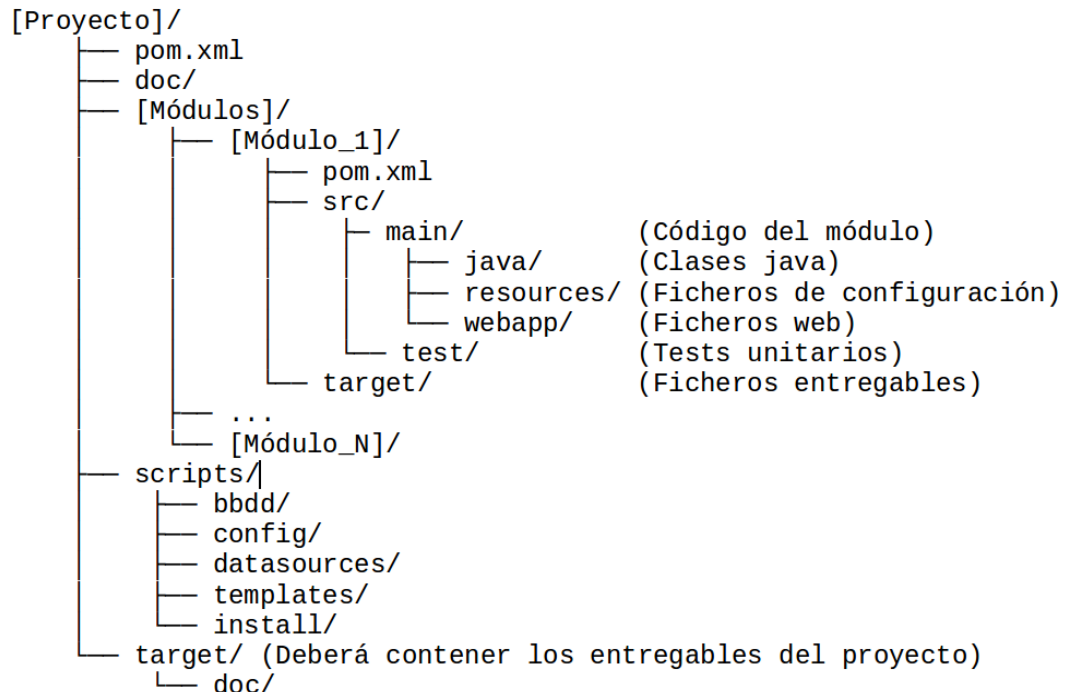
[Proyecto]/
├── pom.xml
├── doc/
├── [Módulos]/
│   ├── [Módulo_1]/
│   │   ├── pom.xml
│   │   ├── src/
│   │   │   ├ main/            (Código del módulo)
│   │   │   │   ├── java/      (Clases java)
│   │   │   │   ├── resources/ (Ficheros de configuración)
│   │   │   │   └── webapp/    (Ficheros web)
│   │   │   └── test/          (Tests unitarios)
│   │   └── target/            (Ficheros entregables)
│   ├── ...
│   └── [Módulo_N]/
├── scripts/
│   ├── bbdd/
│   ├── config/
│   ├── datasources/
│   ├── templates/
│   └── install/
└── target/ (Deberá contener los entregables del proyecto)
    └── doc/